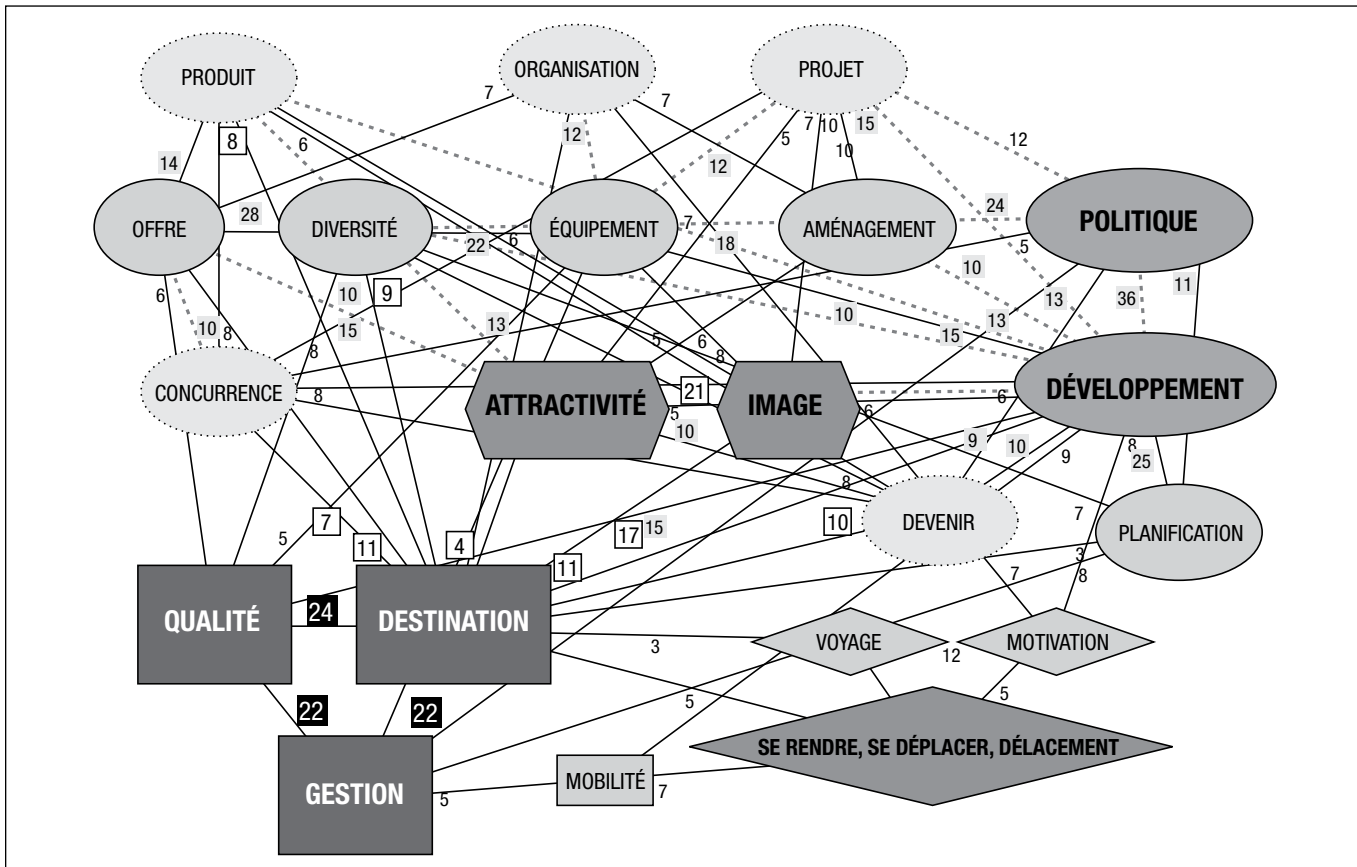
PRODUIT
ORGANISATION
PROJET
7
7
14
8
6
12
5
7
10
15
12
10
12
OFFRE
28
DIVERSITÉ
22
6
ÉQUIPEMENT
7
18
AMÉNAGEMENT
24
POLITIQUE
5
6
10
9
13
10
13
36
11
10
8
15
5
6
10
15
13
CONCURRENCE
8
8
ATTRACTIVITÉ
21
IMAGE
DÉVELOPPEMENT
5
8
6
6
10
9
10
9
8
25
8
5
7
11
4
17
15
10
DEVENIR
7
PLANIFICATION
11
3
8
7
QUALITÉ
24
DESTINATION
3
VOYAGE
12
MOTIVATION
22
22
5
5
SE RENDRE, SE DÉPLACER, DÉLACEMENT
GESTION
5
MOBILITÉ
7